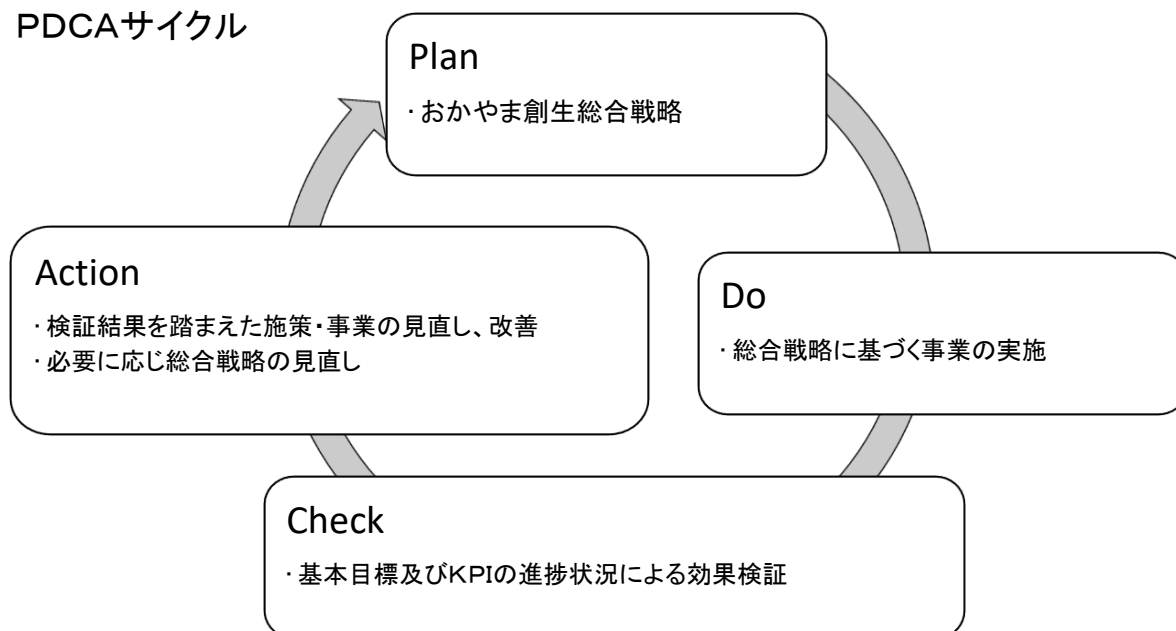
PDCAサイクル

Plan

・おかやま創生総合戦略

Action

・検証結果を踏まえた施策・事業の見直し、改善
・必要に応じ総合戦略の見直し

Do

・総合戦略に基づく事業の実施

Check

・基本目標及びKPIの進捗状況による効果検証